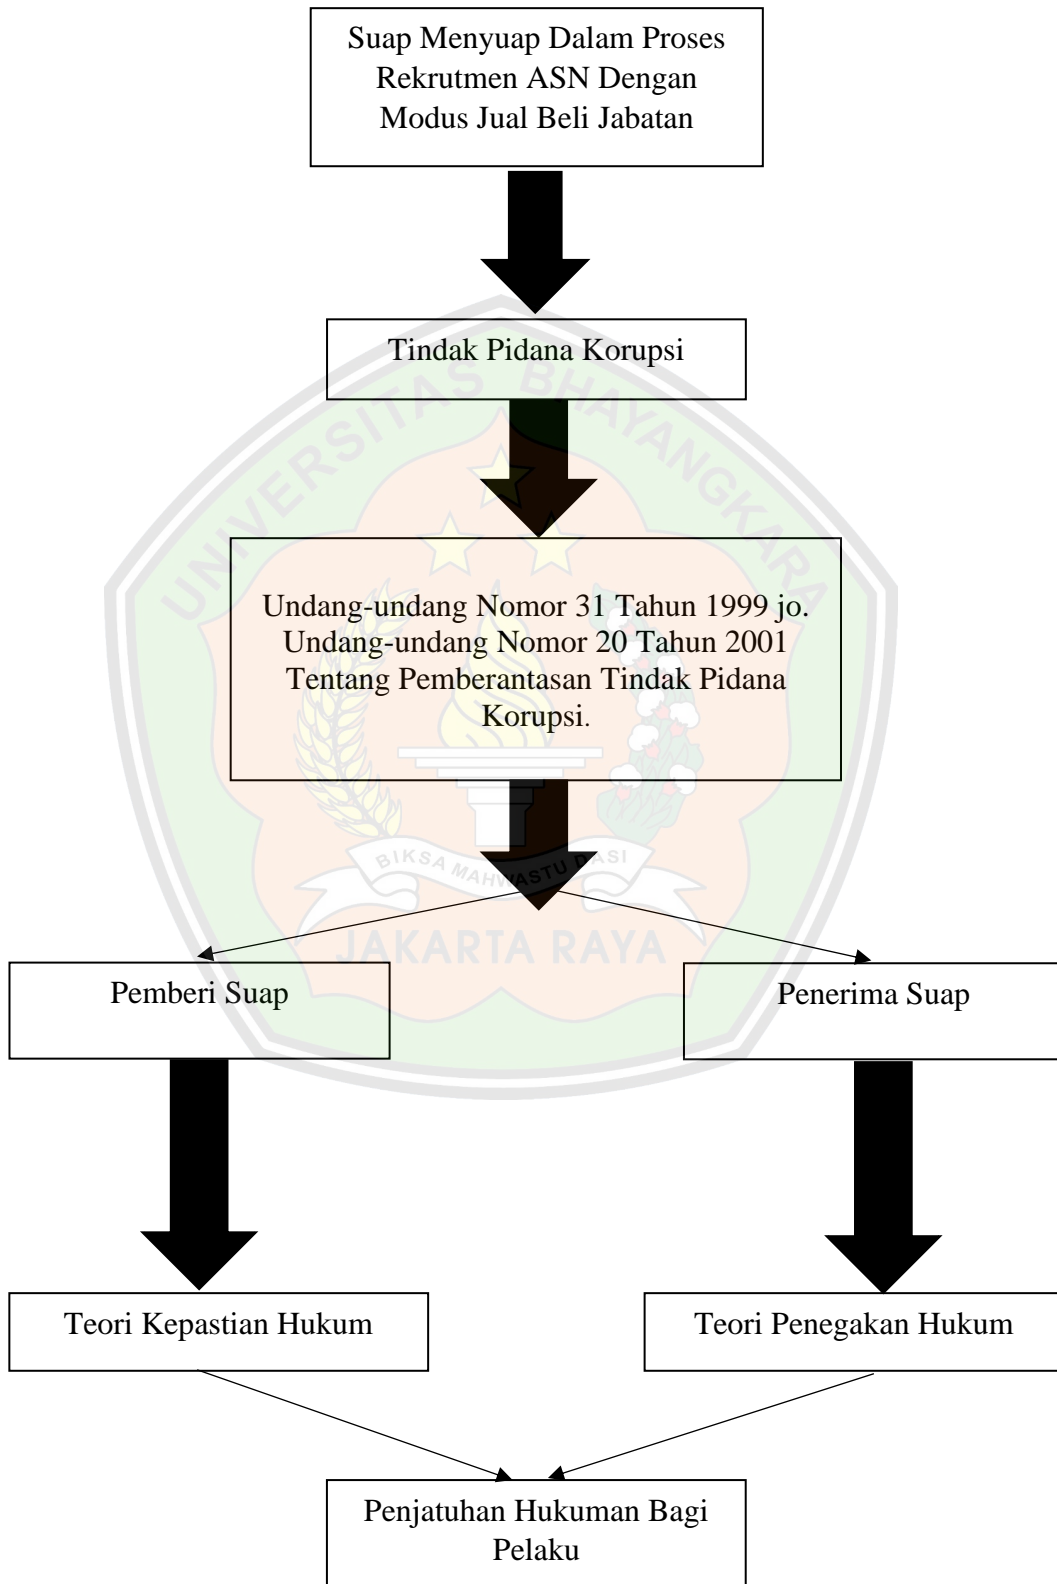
Suap Menyuap Dalam Proses Rekrutmen ASN Dengan Modus Jual Beli Jabatan

Tindak Pidana Korupsi

Undang-undang Nomor 31 Tahun 1999 jo. Undang-undang Nomor 20 Tahun 2001 Tentang Pemberantasan Tindak Pidana Korupsi.

Pemberi Suap

Penerima Suap

Teori Kepastian Hukum

Teori Penegakan Hukum

Penjatuhan Hukuman Bagi Pelaku

UNIVERSITAS BHAYANGKARA JAKARTA RAYA

BIKSA MAHWASTU DASI